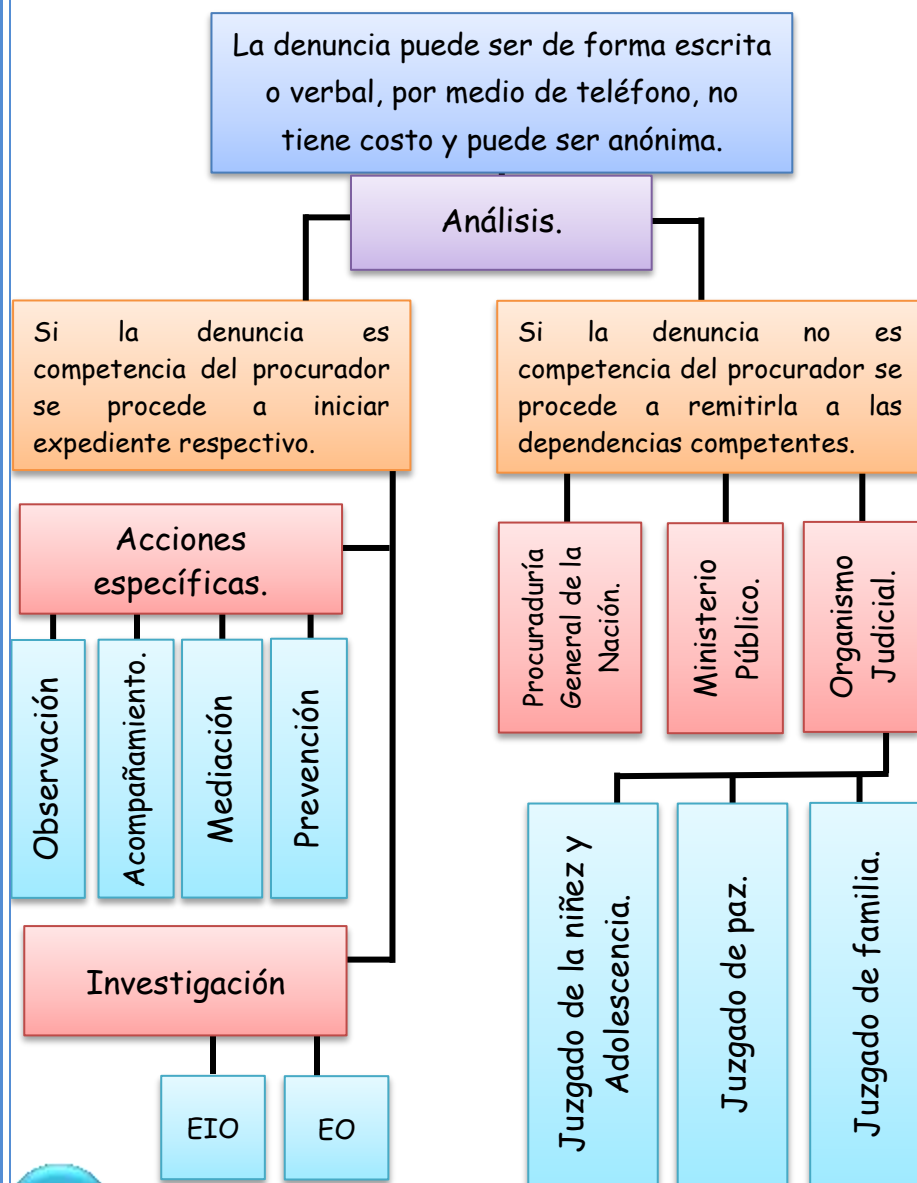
La denuncia puede ser de forma escrita o verbal, por medio de teléfono, no tiene costo y puede ser anónima.

Análisis.

Si la denuncia es competencia del procurador se procede a iniciar expediente respectivo.

Si la denuncia no es competencia del procurador se procede a remitirla a las dependencias competentes.

Acciones específicas.

Observación

Acompañamiento.

Mediación

Prevención

Investigación

EIO

EO

Procuraduría General de la Nación.

Ministerio Público.

Organismo Judicial.

Juzgado de la niñez y Adolescencia.

Juzgado de paz.

Juzgado de familia.